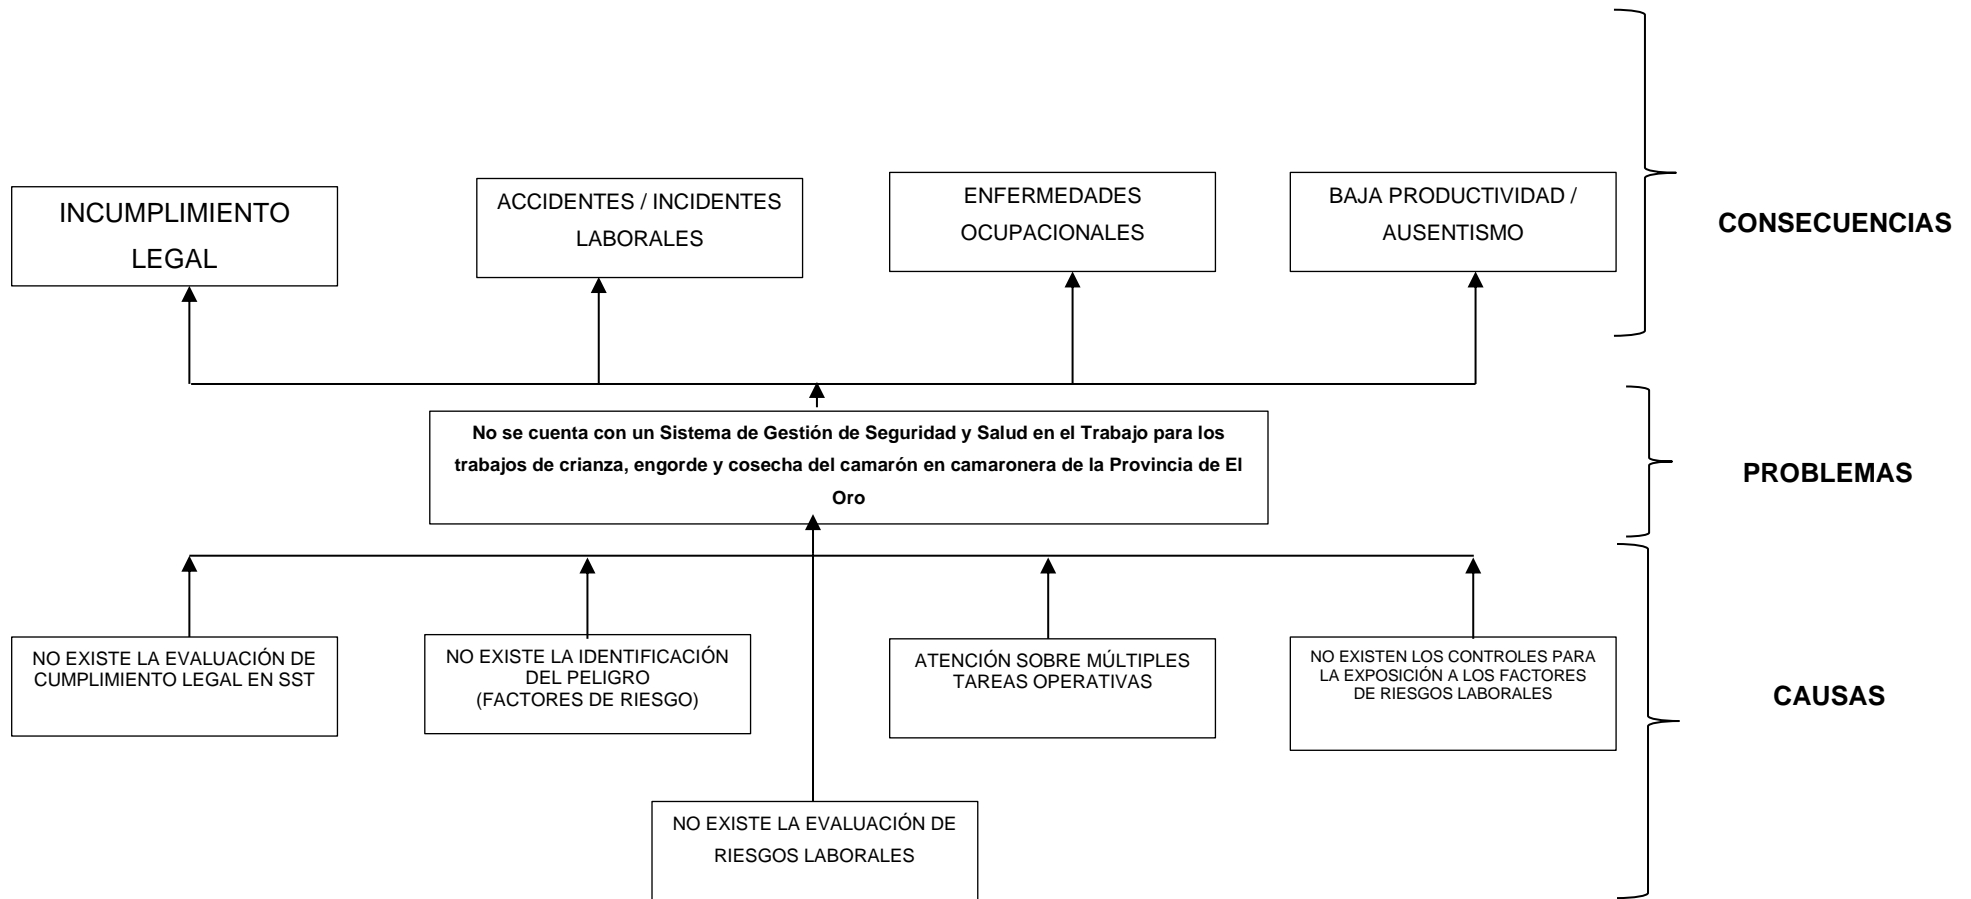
INCUMPLIMIENTO LEGAL

ACCIDENTES / INCIDENTES LABORALES

ENFERMEDADES OCUPACIONALES

BAJA PRODUCTIVIDAD / AUSENTISMO

CONSECUENCIAS

No se cuenta con un Sistema de Gestión de Seguridad y Salud en el Trabajo para los trabajos de crianza, engorde y cosecha del camarón en camaronera de la Provincia de El Oro

PROBLEMAS

NO EXISTE LA EVALUACIÓN DE CUMPLIMIENTO LEGAL EN SST

NO EXISTE LA IDENTIFICACIÓN DEL PELIGRO (FACTORES DE RIESGO)

ATENCIÓN SOBRE MÚLTIPLES TAREAS OPERATIVAS

NO EXISTEN LOS CONTROLES PARA LA EXPOSICIÓN A LOS FACTORES DE RIESGOS LABORALES

CAUSAS

NO EXISTE LA EVALUACIÓN DE RIESGOS LABORALES